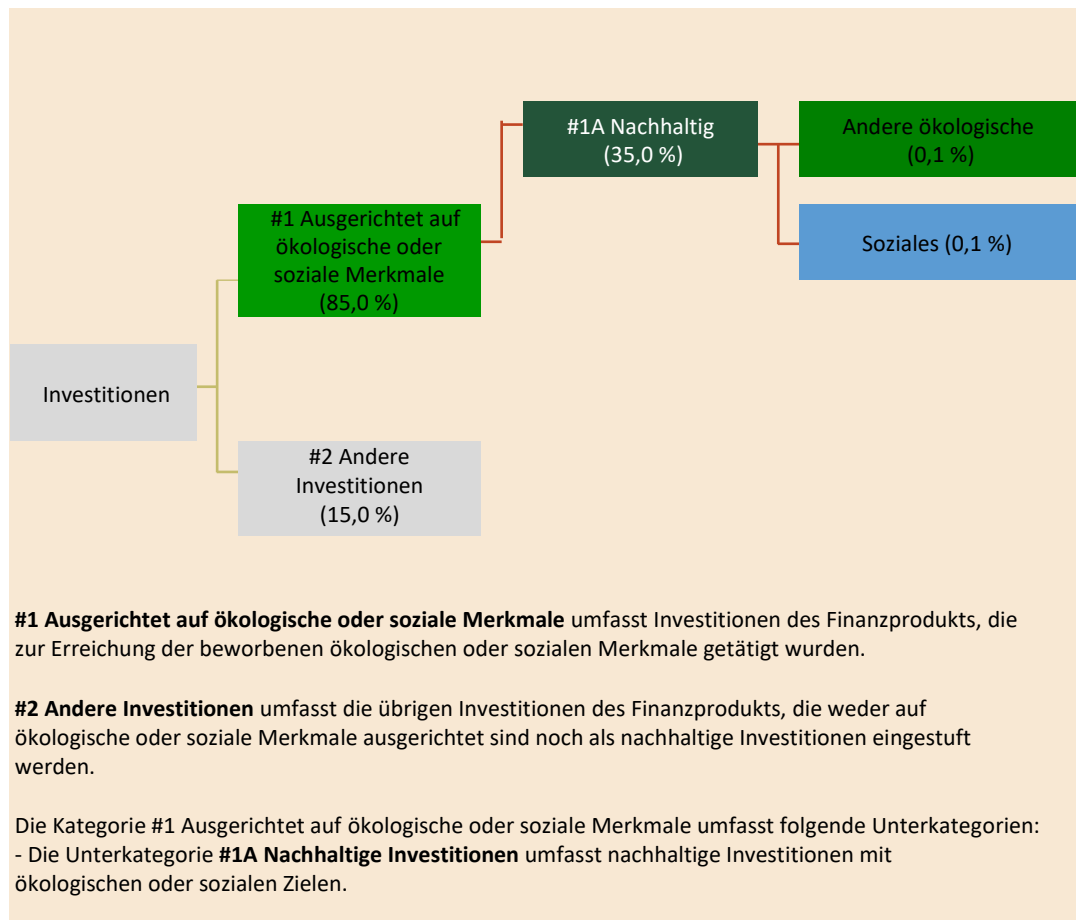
#1A Nachhaltig
(35,0 %)

Andere ökologische
(0,1 %)

#1 Ausgerichtet auf ökologische oder soziale Merkmale
(85,0 %)

Soziales (0,1 %)

Investitionen

#2 Andere Investitionen
(15,0 %)

**#1 Ausgerichtet auf ökologische oder soziale Merkmale** umfasst Investitionen des Finanzprodukts, die zur Erreichung der beworbenen ökologischen oder sozialen Merkmale getätigt wurden.

**#2 Andere Investitionen** umfasst die übrigen Investitionen des Finanzprodukts, die weder auf ökologische oder soziale Merkmale ausgerichtet sind noch als nachhaltige Investitionen eingestuft werden.

Die Kategorie #1 Ausgerichtet auf ökologische oder soziale Merkmale umfasst folgende Unterkategorien:
- Die Unterkategorie **#1A Nachhaltige Investitionen** umfasst nachhaltige Investitionen mit ökologischen oder sozialen Zielen.